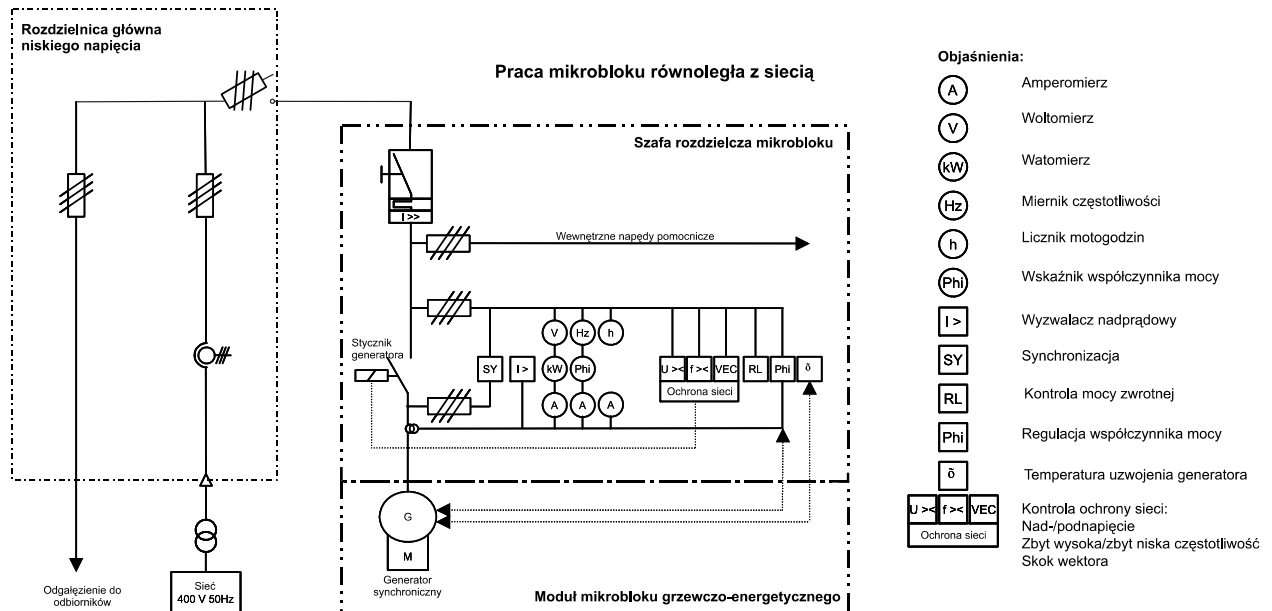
Rozdzielnica główna niskiego napięcia

Praca mikrobloku równoległa z siecią

Szafa rozdzielcza mikrobloku

I >>

Wewnętrzne napędy pomocnicze

Stycznik generatora

SY

I >

V

Hz

h

kW

Phi

A

A

A

U ><

f ><

VEC

Ochrona sieci

RL

Phi

δ

G

M

Generator synchroniczny

Odgałęzienie do odbiorników

Sieć 400 V 50Hz

Moduł mikrobloku grzewczo-energetycznego

Objaśnienia:

A Amperomierz

V Woltomierz

kW Watomierz

Hz Miernik częstotliwości

h Licznik motogodzin

Phi Wskaźnik współczynnika mocy

I > Wyzwalacz nadprądowy

SY Synchronizacja

RL Kontrola mocy zwrotnej

Phi Regulacja współczynnika mocy

δ Temperatura uzwojenia generatora

U >< f >< VEC Ochrona sieci

Kontrola ochrony sieci:
Nad-/podnapięcie
Zbyt wysoka/zbyt niska częstotliwość
Skok wektora